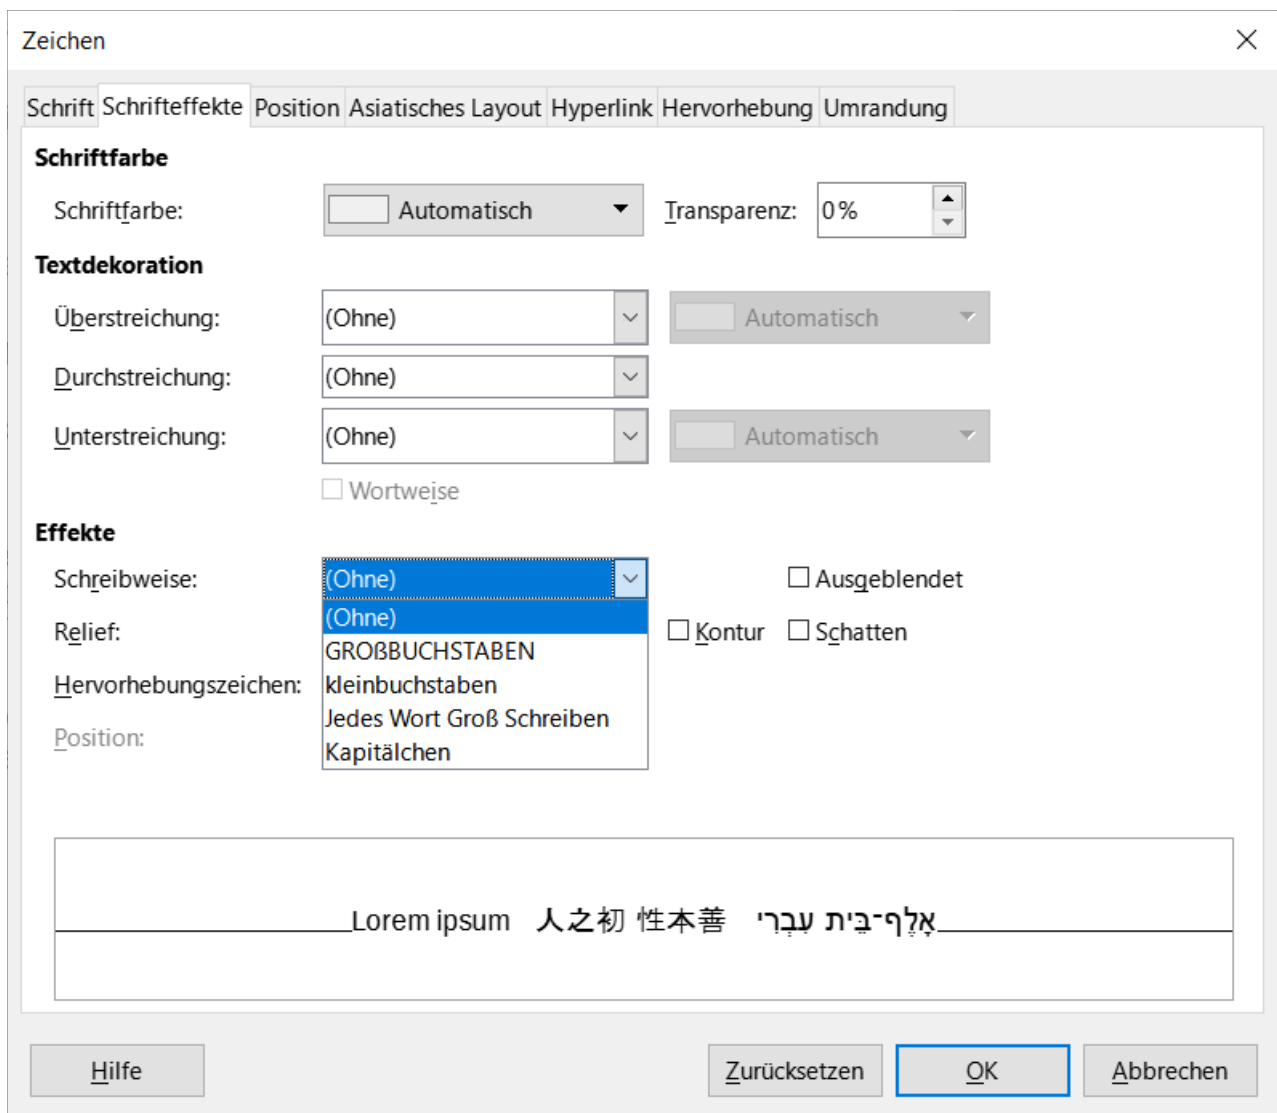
Zeichen

Schrift | Schrifteffekte | Position | Asiatisches Layout | Hyperlink | Hervorhebung | Umrandung

Schriftfarbe

Schriftfarbe: Automatisch Transparenz: 0 %

Textdekoration

Überstreichung: (Ohne) Automatisch

Durchstreichung: (Ohne)

Unterstreichung: (Ohne) Automatisch

Wortweise

Effekte

Schreibweise: (Ohne) Ausgeblendet

Relief: Kontur Schatten

Hervorhebungszeichen:

Position:

(Ohne)
GROßBUCHSTABEN
kleinbuchstaben
Jedes Wort Groß Schreiben
Kapitälchen

Lorem ipsum 人之初 性本善 אָלֶף־בֵּית עִבְרִי

Hilfe | Zurücksetzen | OK | Abbrechen